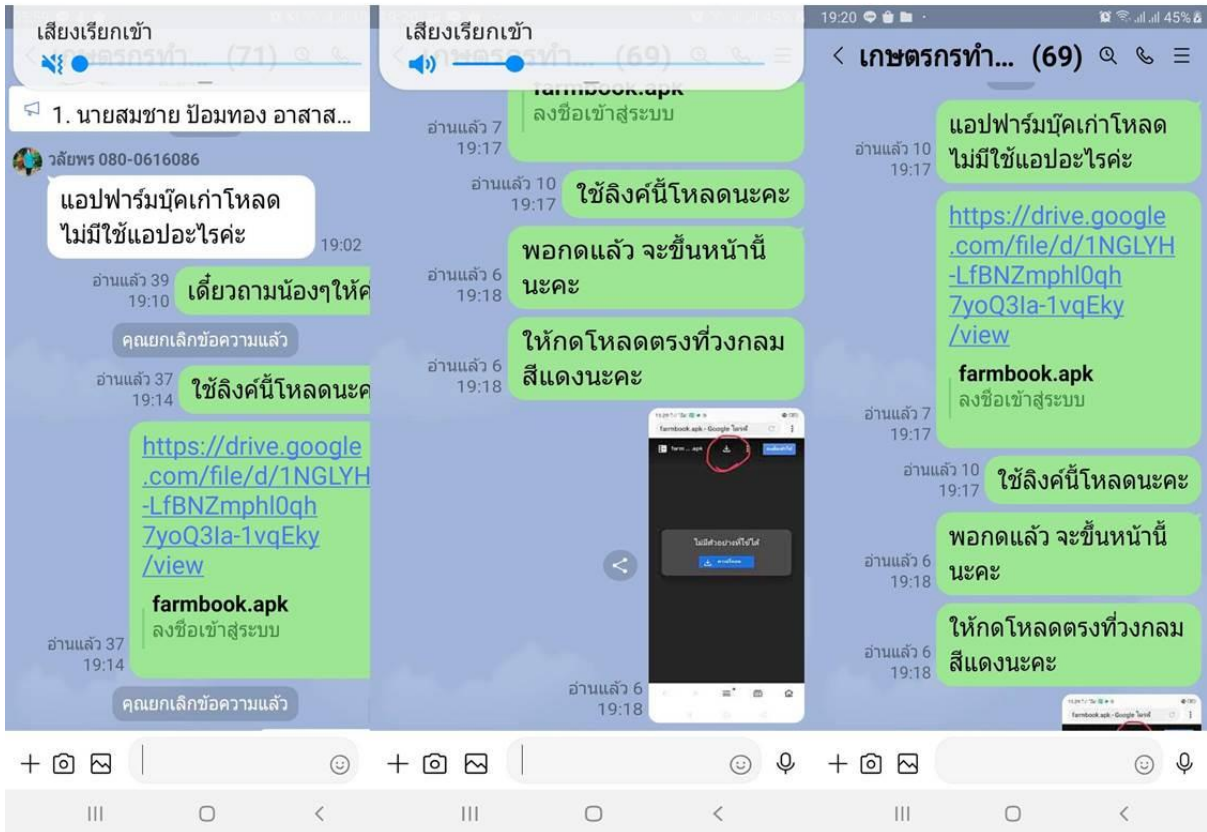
เสียงเรียกเข้า

เกษตรกรทำ... (71)

1. นายสมชาย ป้อมทอง อาสาส...

วลัยพร 080-0616086

แอปฟาร์มบุ๊คเก่าโหลด ไม่มีใช้แอปอะไรค่ะ 19:02

อ่านแล้ว 39 19:10 เดี๋ยวถามน้องๆให้ค

คุณยกเลิกข้อความแล้ว

อ่านแล้ว 37 19:14 ใช้ลิงค์นี้โหลดนะค

https://drive.google.com/file/d/1NGLYH-LfBNZmphl0qh7yoQ3Ia-1vqEky/view

farmbook.apk
ลงชื่อเข้าสู่ระบบ

อ่านแล้ว 37 19:14

คุณยกเลิกข้อความแล้ว

เสียงเรียกเข้า

เกษตรกรทำ... (69)

farmbook.apk
ลงชื่อเข้าสู่ระบบ

อ่านแล้ว 7 19:17

อ่านแล้ว 10 19:17 ใช้ลิงค์นี้โหลดนะคะ

อ่านแล้ว 6 19:18 พอกดแล้ว จะขึ้นหน้านี้นะคะ

อ่านแล้ว 6 19:18 ให้กดโหลดตรงที่วงกลมสีแดงนะคะ

farmbook.apk - Google ไดรฟ์

ไม่มีตัวอย่างที่ใช้ได้

อ่านแล้ว 6 19:18

19:20

45%

เกษตรกรทำ... (69)

อ่านแล้ว 10 19:17 แอปฟาร์มบุ๊คเก่าโหลด ไม่มีใช้แอปอะไรค่ะ

https://drive.google.com/file/d/1NGLYH-LfBNZmphl0qh7yoQ3Ia-1vqEky/view

farmbook.apk
ลงชื่อเข้าสู่ระบบ

อ่านแล้ว 7 19:17

อ่านแล้ว 10 19:17 ใช้ลิงค์นี้โหลดนะคะ

อ่านแล้ว 6 19:18 พอกดแล้ว จะขึ้นหน้านี้นะคะ

อ่านแล้ว 6 19:18 ให้กดโหลดตรงที่วงกลมสีแดงนะคะ

farmbook.apk - Google ไดรฟ์